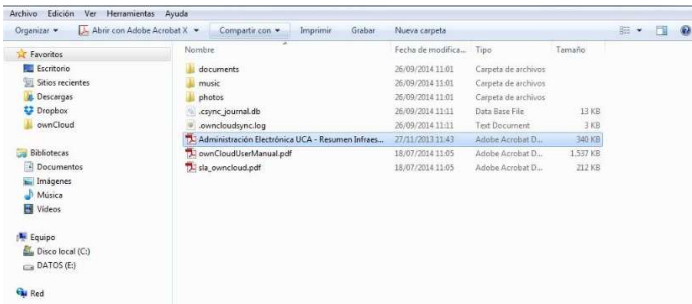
Archivo Edición Ver Herramientas Ayuda

Organizar ▾ Abrir con Adobe Acrobat X ▾ Compartir con ▾ Imprimir Grabar Nueva carpeta

Favoritos
Escritorio
Sitios recientes
Descargas
Dropbox
ownCloud

Bibliotecas
Documentos
Imágenes
Música
Vídeos

Equipo
Disco local (C:)
DATOS (E:)

Red

| Nombre | Fecha de modifica... | Tipo | Tamaño |
|---|---|---|---|
| documents | 26/09/2014 11:01 | Carpeta de archivos | |
| music | 26/09/2014 11:01 | Carpeta de archivos | |
| photos | 26/09/2014 11:01 | Carpeta de archivos | |
| .csync_journal.db | 26/09/2014 11:11 | Data Base File | 13 KB |
| .owncloudsync.log | 26/09/2014 11:11 | Text Document | 3 KB |
| Administración Electrónica UCA - Resumen Infraes... | 27/11/2013 11:43 | Adobe Acrobat D... | 340 KB |
| ownCloudUserManual.pdf | 18/07/2014 11:05 | Adobe Acrobat D... | 1.537 KB |
| sla_owncloud.pdf | 18/07/2014 11:05 | Adobe Acrobat D... | 212 KB |